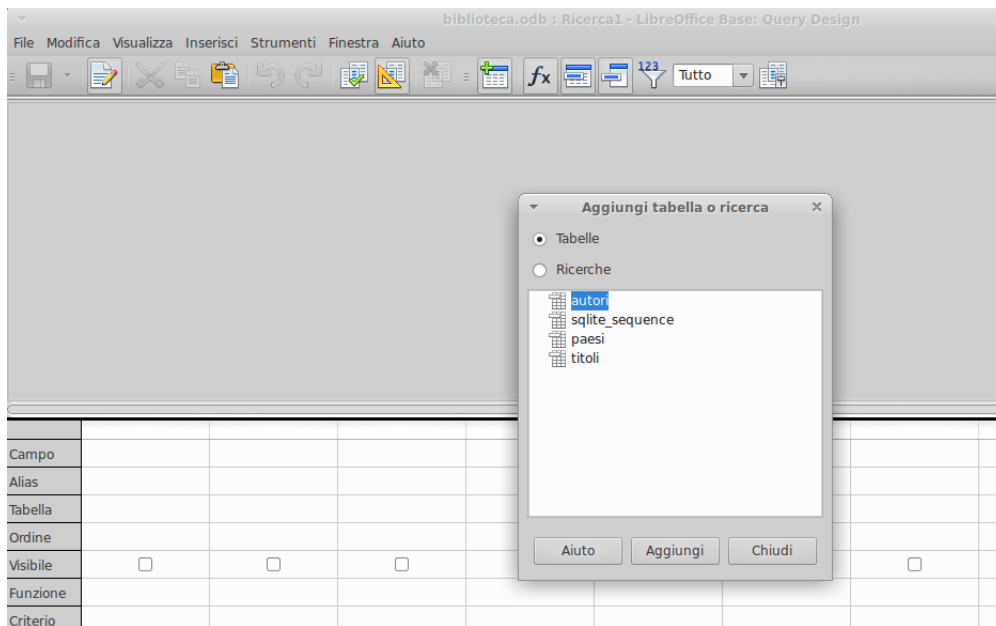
biblioteca.odb : Ricerca1 - LibreOffice Base: Query Design

File Modifica Visualizza Inserisci Strumenti Finestra Aiuto

123 Tutto

Aggiungi tabella o ricerca

Tabelle

Ricerche

autori
sqlite_sequence
paesi
titoli

Aiuto Aggiungi Chiudi

Campo
Alias
Tabella
Ordine
Visibile
Funzione
Criterio